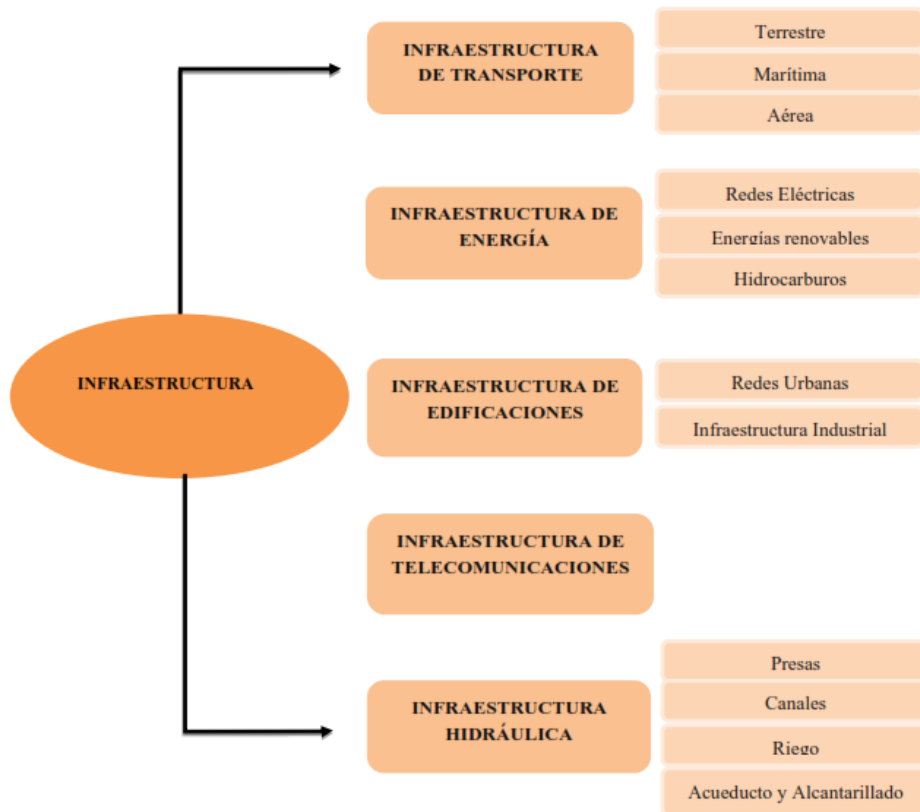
INFRAESTRUCTURA

INFRAESTRUCTURA DE TRANSPORTE

Terrestre

Marítima

Aérea

INFRAESTRUCTURA DE ENERGÍA

Redes Eléctricas

Energías renovables

Hidrocarburos

INFRAESTRUCTURA DE EDIFICACIONES

Redes Urbanas

Infraestructura Industrial

INFRAESTRUCTURA DE TELECOMUNICACIONES

INFRAESTRUCTURA HIDRÁULICA

Presas

Canales

Riego

Acueducto y Alcantarillado